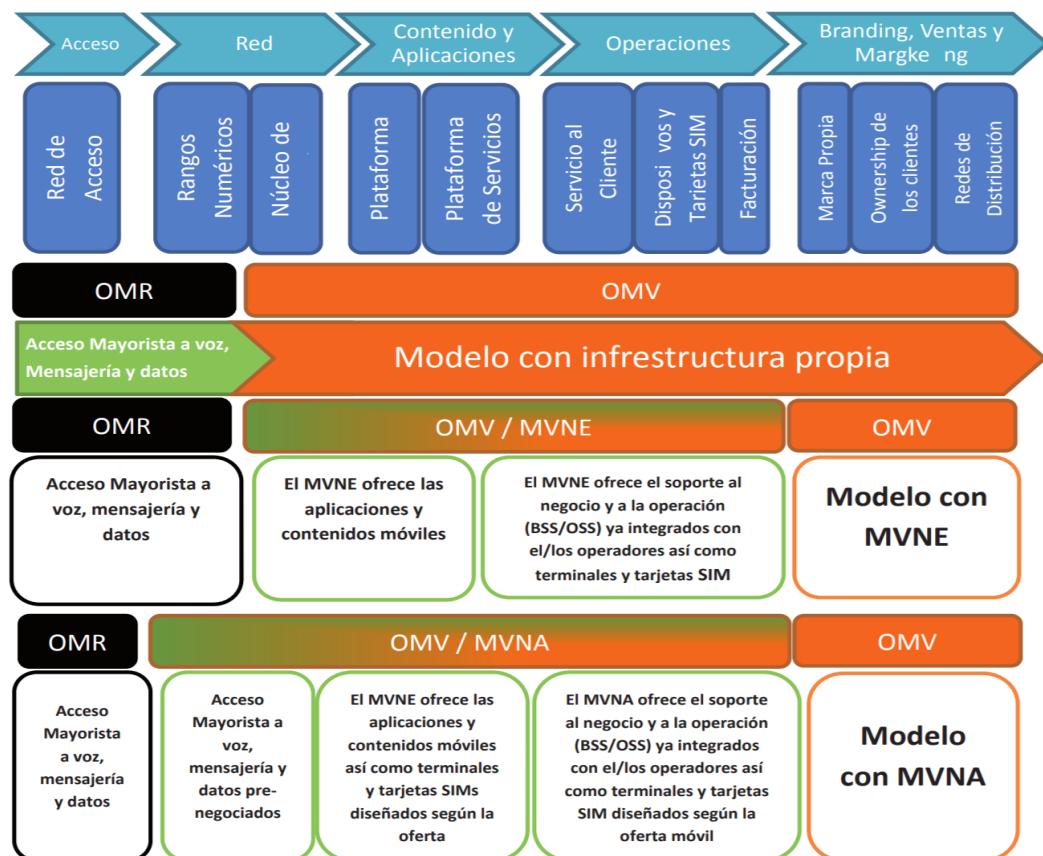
Acceso

Red

Contenido y Aplicaciones

Operaciones

Branding, Ventas y Margke ng

Red de Acceso

Rangos Numéricos

Núcleo de

Plataforma

Plataforma de Servicios

Servicio al Cliente

Disposi vos y Tarietas SIM

Facturación

Marca Propia

Ownership de los clientes

Redes de Distribución

OMR

OMV

Acceso Mayorista a voz, Mensajería y datos

Modelo con infraestructura propia

OMR

OMV / MVNE

OMV

Acceso Mayorista a voz, mensajería y datos

El MVNE ofrece las aplicaciones y contenidos móviles

El MVNE ofrece el soporte al negocio y a la operación (BSS/OSS) ya integrados con el/los operadores así como terminales y tarjetas SIM

Modelo con MVNE

OMR

OMV / MVNA

OMV

Acceso Mayorista a voz, mensajería y datos

Acceso Mayorista a voz, mensajería y datos pre-negociados

El MVNE ofrece las aplicaciones y contenidos móviles así como terminales y tarjetas SIMs diseñados según la oferta

El MVNA ofrece el soporte al negocio y a la operación (BSS/OSS) ya integrados con el/los operadores así como terminales y tarjetas SIM diseñados según la oferta móvil

Modelo con MVNA